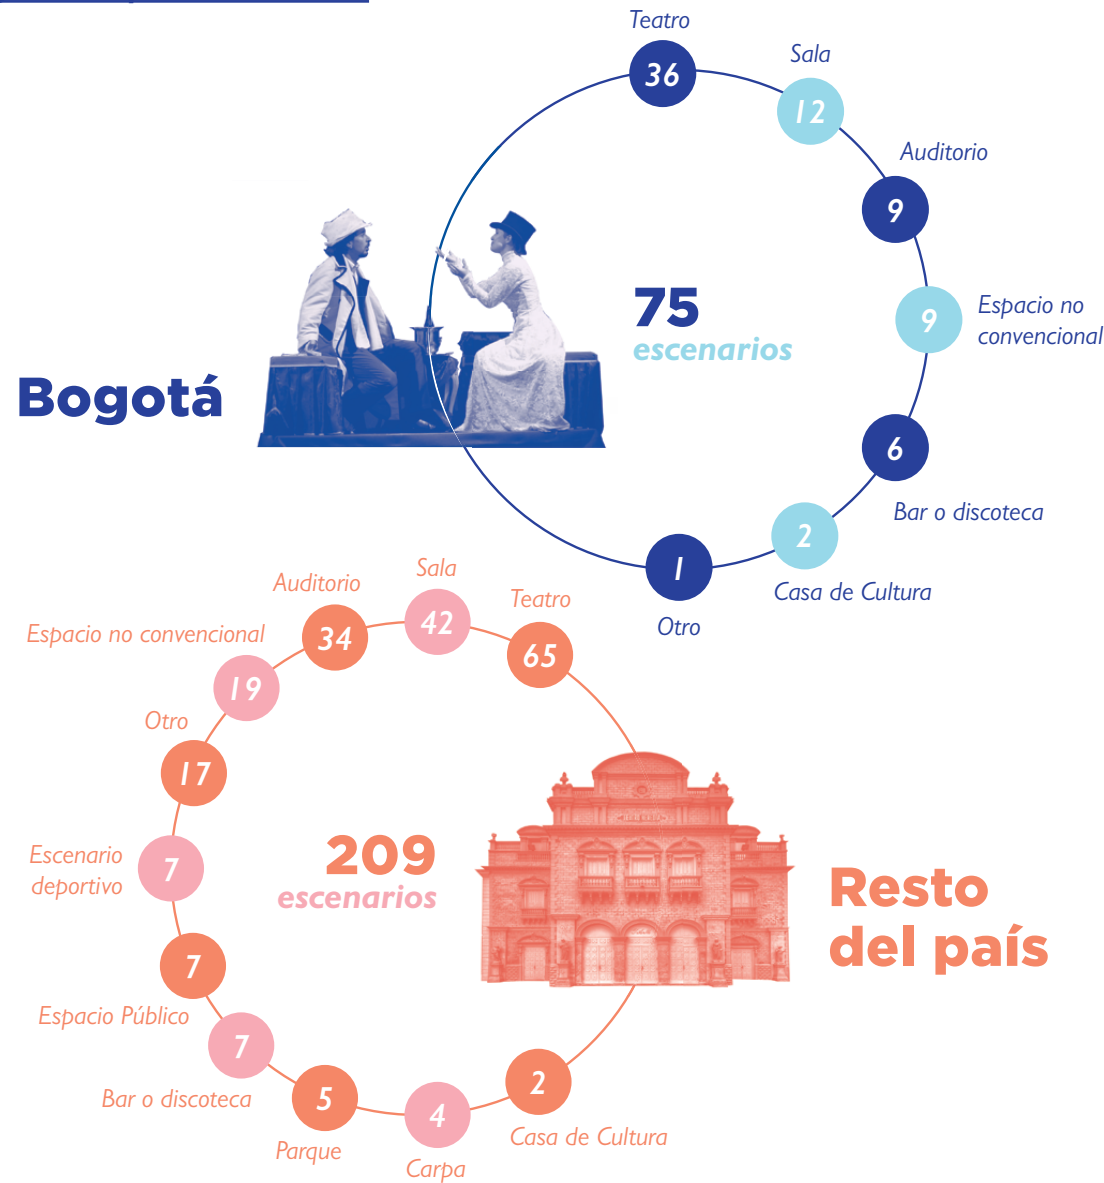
Bogotá

75
escenarios

Teatro
36

Sala
12

Auditorio
9

Espacio no convencional
9

6
Bar o discoteca

2
Casa de Cultura

1
Otro

Resto del país

209
escenarios

Auditorio
34

Sala
42

Teatro
65

Espacio no convencional
19

Otro
17

Escenario deportivo
7

7
Espacio Público

7
Bar o discoteca

5
Parque

4
Carpa

2
Casa de Cultura